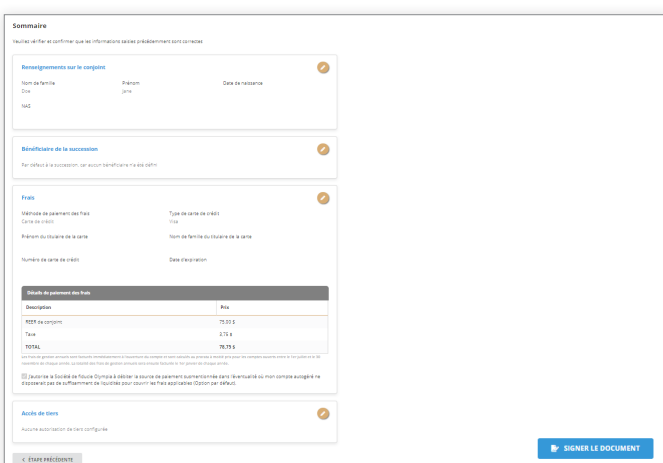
Sommaire

Veuillez vérifier et confirmer que les informations saisies précédemment sont correctes

Renseignements sur le conjoint

Nom de famille
Doe

Prénom
Jane

Date de naissance

NAS

Bénéficiaire de la succession

Par défaut à la succession; car aucun bénéficiaire n'a été défini

Frais

Méthode de paiement des frais
Carte de crédit

Type de carte de crédit
Visa

Prénom du titulaire de la carte

Nom de famille du titulaire de la carte

Numéro de carte de crédit

Date d'expiration

Détails de paiement des frais

| Description | Prix |
|---|---|
| REER de conjoint | 75.00 $ |
| Taxe | 3.75 $ |
| TOTAL | 78.75 $ |

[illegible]

J'autorise la Société de fiducie Olympia à débiter la source de paiement susmentionnée dans l'éventualité où mon compte autogéré ne disposerait pas de suffisamment de liquidités pour couvrir les frais applicables (Option par défaut).

Accès de tiers

Aucune autorisation de tiers configurée

< ÉTAPE PRÉCÉDENTE

SIGNER LE DOCUMENT